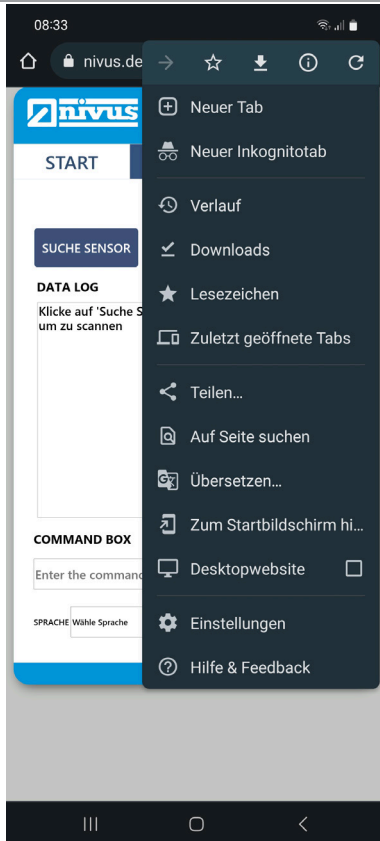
08:33

nivus.de

nivus

START

SUCHE SENSOR

DATA LOG

Klicke auf 'Suche S
um zu scannen

COMMAND BOX

Enter the command

SPRACHE Wähle Sprache

Neuer Tab

Neuer Inkognitotab

Verlauf

Downloads

Lesezeichen

Zuletzt geöffnete Tabs

Teilen...

Auf Seite suchen

Übersetzen...

Zum Startbildschirm hi...

Desktopwebsite

Einstellungen

Hilfe & Feedback